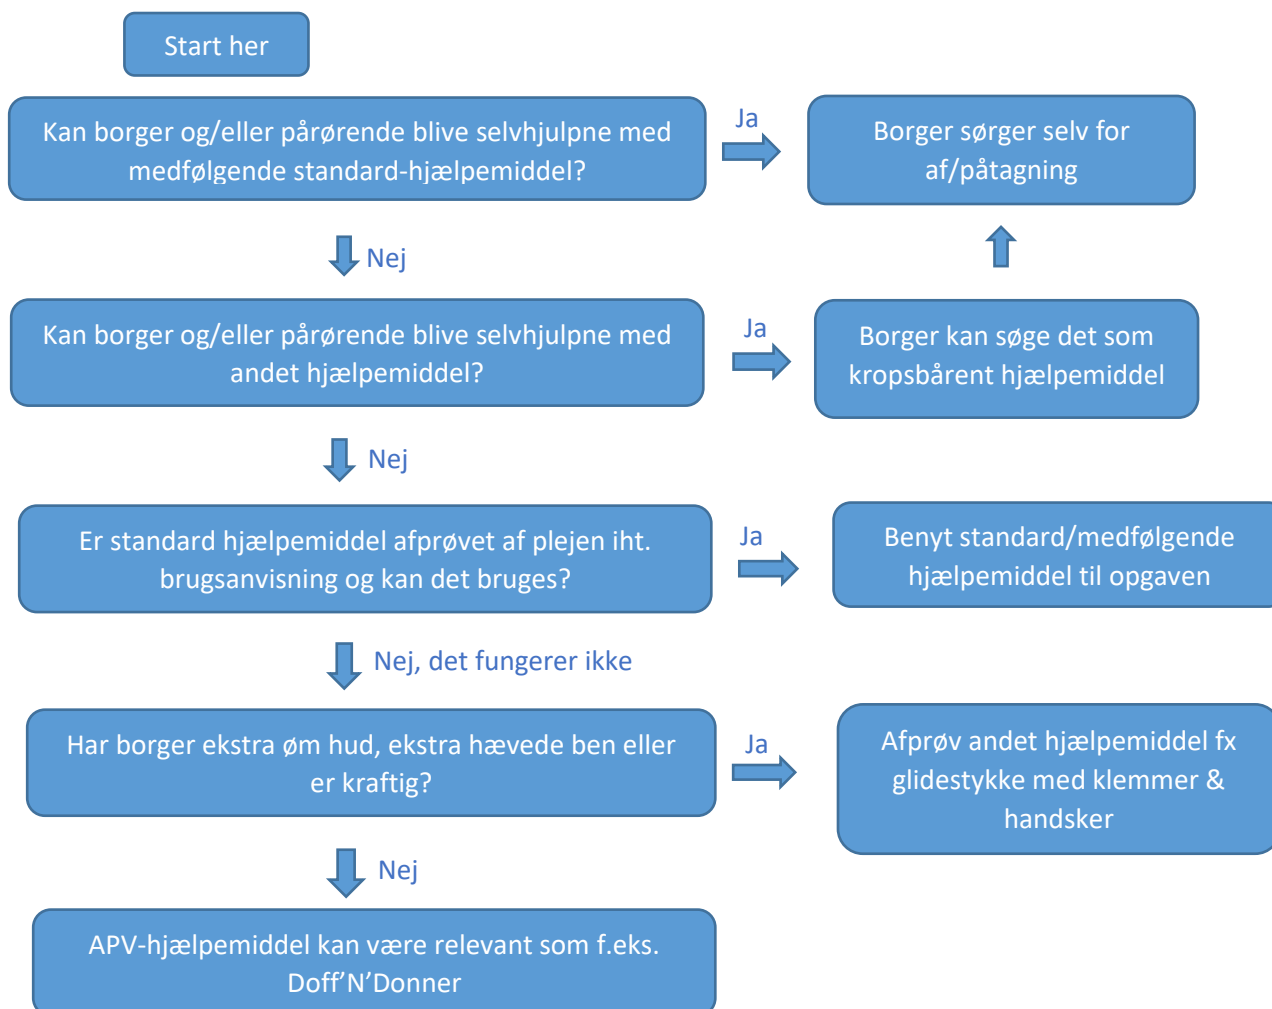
Start her

Kan borger og/eller pårørende blive selvhjulpne med medfølgende standard-hjælpemiddel?

Ja

Borger sørger selv for af/påtagning

Nej

Kan borger og/eller pårørende blive selvhjulpne med andet hjælpemiddel?

Ja

Borger kan søge det som kropsbårent hjælpemiddel

Nej

Er standard hjælpemiddel afprøvet af plejen iht. brugsanvisning og kan det bruges?

Ja

Benyt standard/medfølgende hjælpemiddel til opgaven

Nej, det fungerer ikke

Har borger ekstra øm hud, ekstra hævede ben eller er kraftig?

Ja

Afprøv andet hjælpemiddel fx glidestykke med klemmer & handsker

Nej

APV-hjælpemiddel kan være relevant som f.eks. Doff’N’Donner